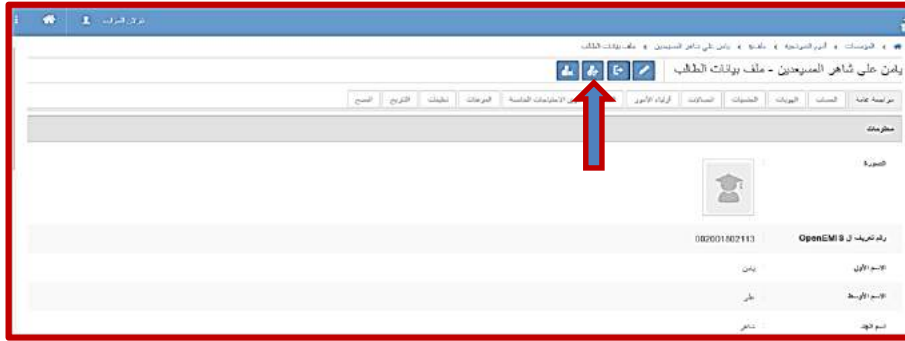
نزار الترك

المؤسسات › أبو السيحية › ياسين › يامن علي شاهر المسيعدين › ملف بيانات الطالب

يامن علي شاهر المسيعدين - ملف بيانات الطالب

مراجعة عامة | الحساب | الهويات | الجنسيات | المسكانيات | أولياء الأمور | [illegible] الاحتياجات الخاصة | المرفقات | تعليقات | التاريخ | الصحة

معلومات

الصورة

رقم تعريف ال OpenEMIS | 002001802113

الاسم الأول | يامن

الاسم الأوسط | علي

اسم الجد | شاهر